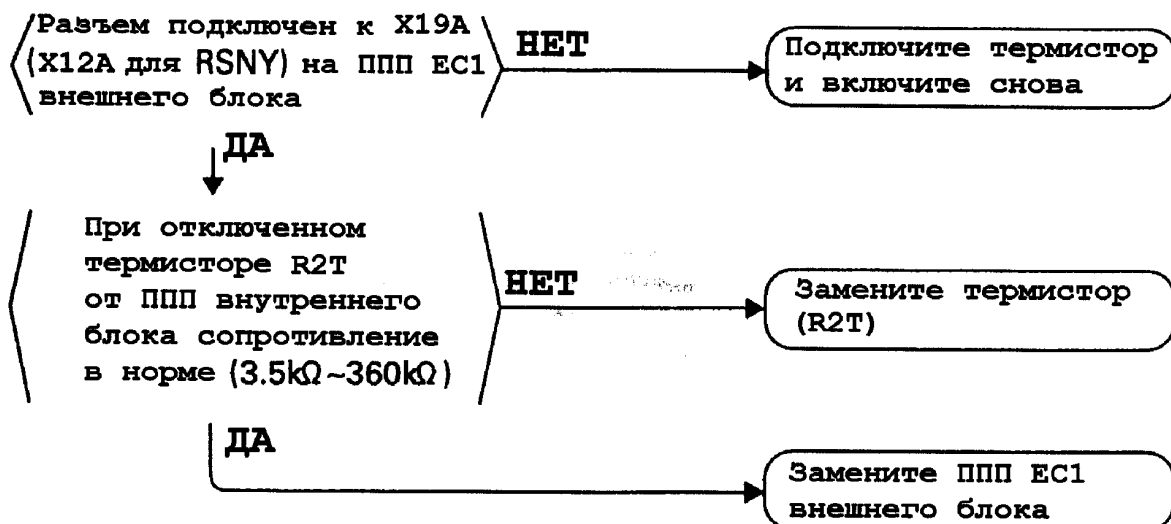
Разъем подключен к X19A (X12A для RSNY) на ППП EC1 внешнего блока

НЕТ

Подключите термистор и включите снова

ДА

При отключенном термисторе R2T от ППП внутреннего блока сопротивление в норме (3.5kΩ~360kΩ)

НЕТ

Замените термистор (R2T)

ДА

Замените ППП EC1 внешнего блока